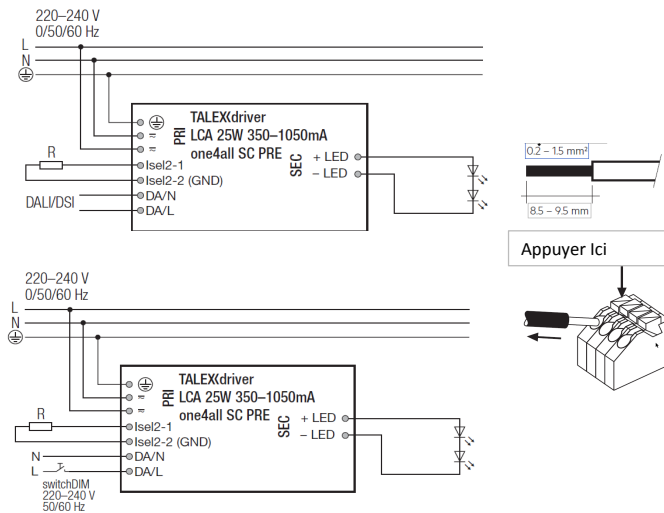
220–240 V
0/50/60 Hz

L
N
⏚

⏚
≂
≂
PRI
TALEXdriver
LCA 25W 350–1050mA
one4all SC PRE
SEC
+ LED
– LED
R
Isel2-1
Isel2-2 (GND)
DALI/DSI
DA/N
DA/L

0.2 – 1.5 mm²
8.5 – 9.5 mm

Appuyer Ici

220–240 V
0/50/60 Hz

L
N
⏚

⏚
≂
≂
PRI
TALEXdriver
LCA 25W 350–1050mA
one4all SC PRE
SEC
+ LED
– LED
R
Isel2-1
Isel2-2 (GND)
N
L
DA/N
DA/L
switchDIM
220–240 V
50/60 Hz